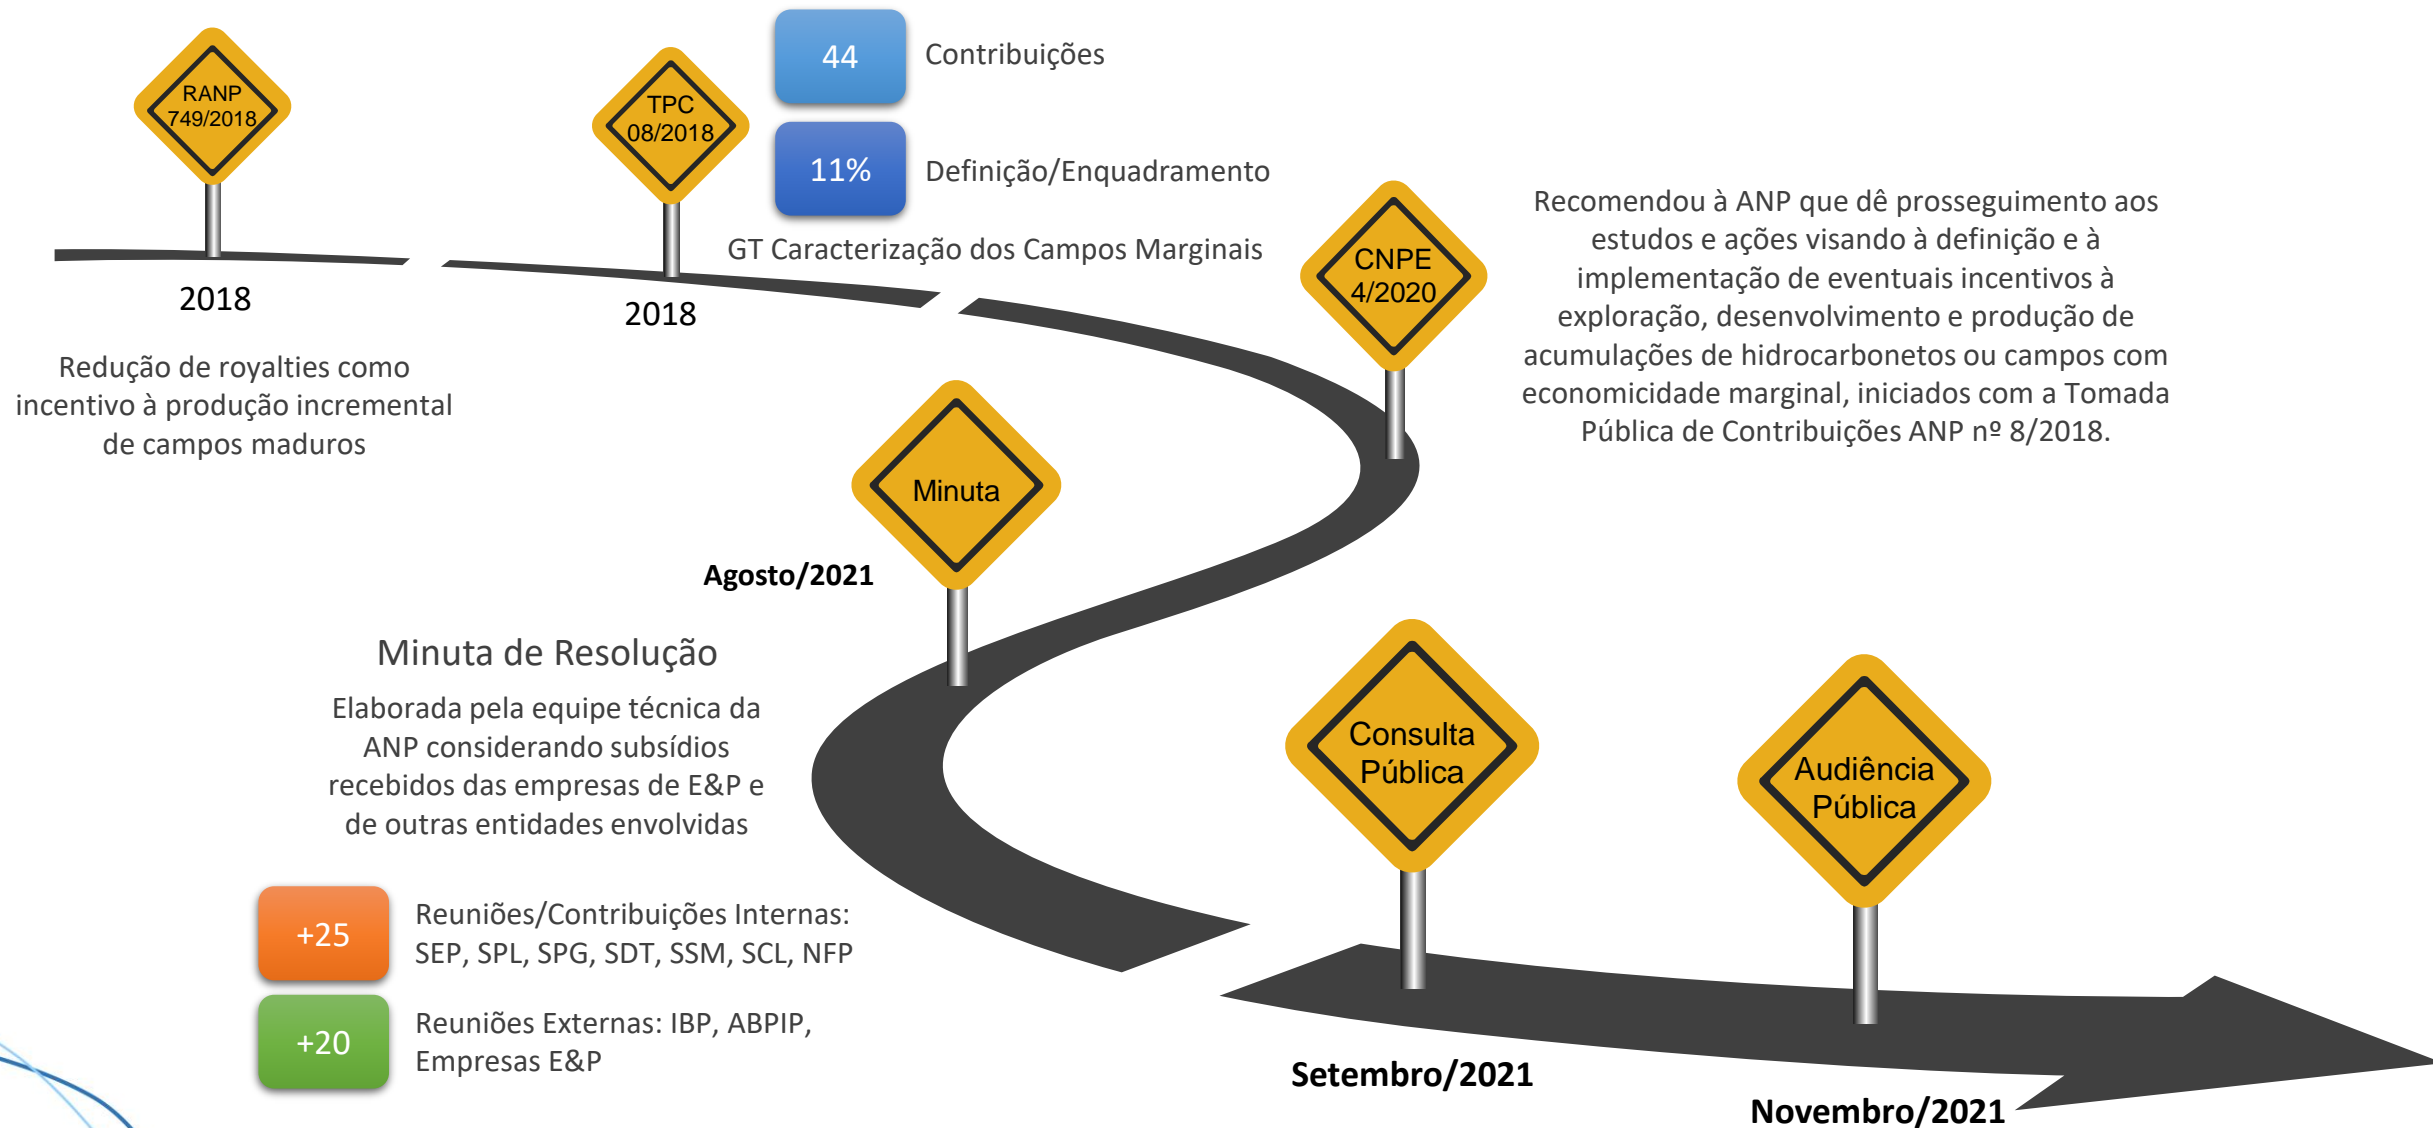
RANP 749/2018

2018

Redução de royalties como incentivo à produção incremental de campos maduros

TPC 08/2018

2018

44 Contribuições

11% Definição/Enquadramento

GT Caracterização dos Campos Marginais

CNPE 4/2020

Recomendou à ANP que dê prosseguimento aos estudos e ações visando à definição e à implementação de eventuais incentivos à exploração, desenvolvimento e produção de acumulações de hidrocarbonetos ou campos com economicidade marginal, iniciados com a Tomada Pública de Contribuições ANP nº 8/2018.

Minuta

Agosto/2021

Minuta de Resolução

Elaborada pela equipe técnica da ANP considerando subsídios recebidos das empresas de E&P e de outras entidades envolvidas

+25 Reuniões/Contribuições Internas: SEP, SPL, SPG, SDT, SSM, SCL, NFP

+20 Reuniões Externas: IBP, ABPIP, Empresas E&P

Consulta Pública

Setembro/2021

Audiência Pública

Novembro/2021